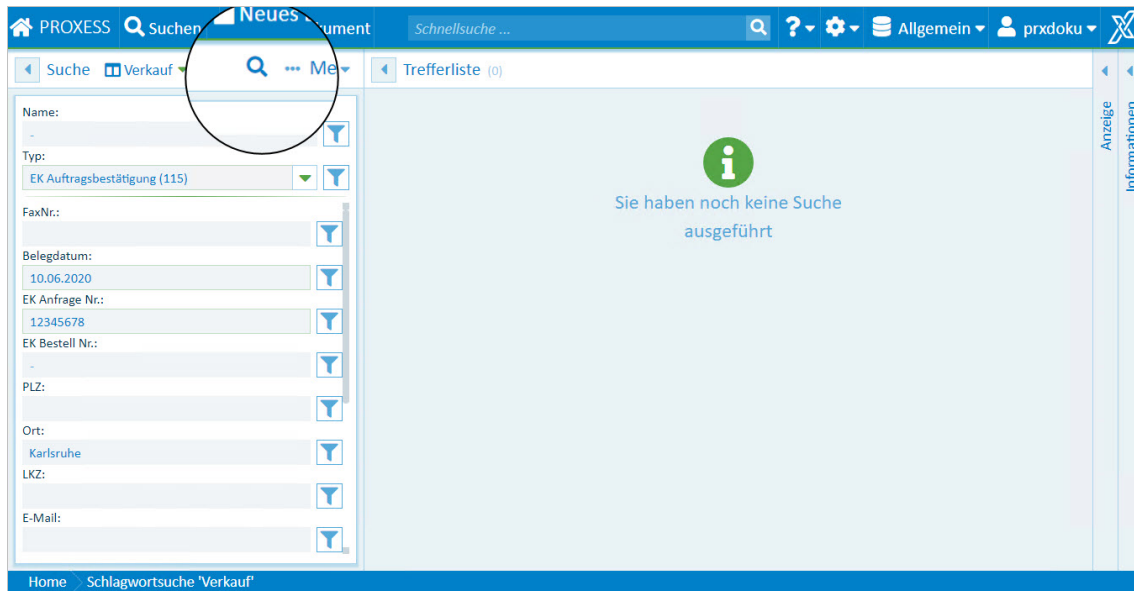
PROXESS Suchen Neues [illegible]ument Schnellsuche ... ? Allgemein prxdoku

Suche Verkauf ··· Me Trefferliste (0)

Anzeige Informationen

Name:
-
Typ:
EK Auftragsbestätigung (115)
FaxNr.:
Belegdatum:
10.06.2020
EK Anfrage Nr.:
12345678
EK Bestell Nr.:
-
PLZ:
Ort:
Karlsruhe
LKZ:
E-Mail:

Sie haben noch keine Suche ausgeführt

Home Schlagwortsuche 'Verkauf'